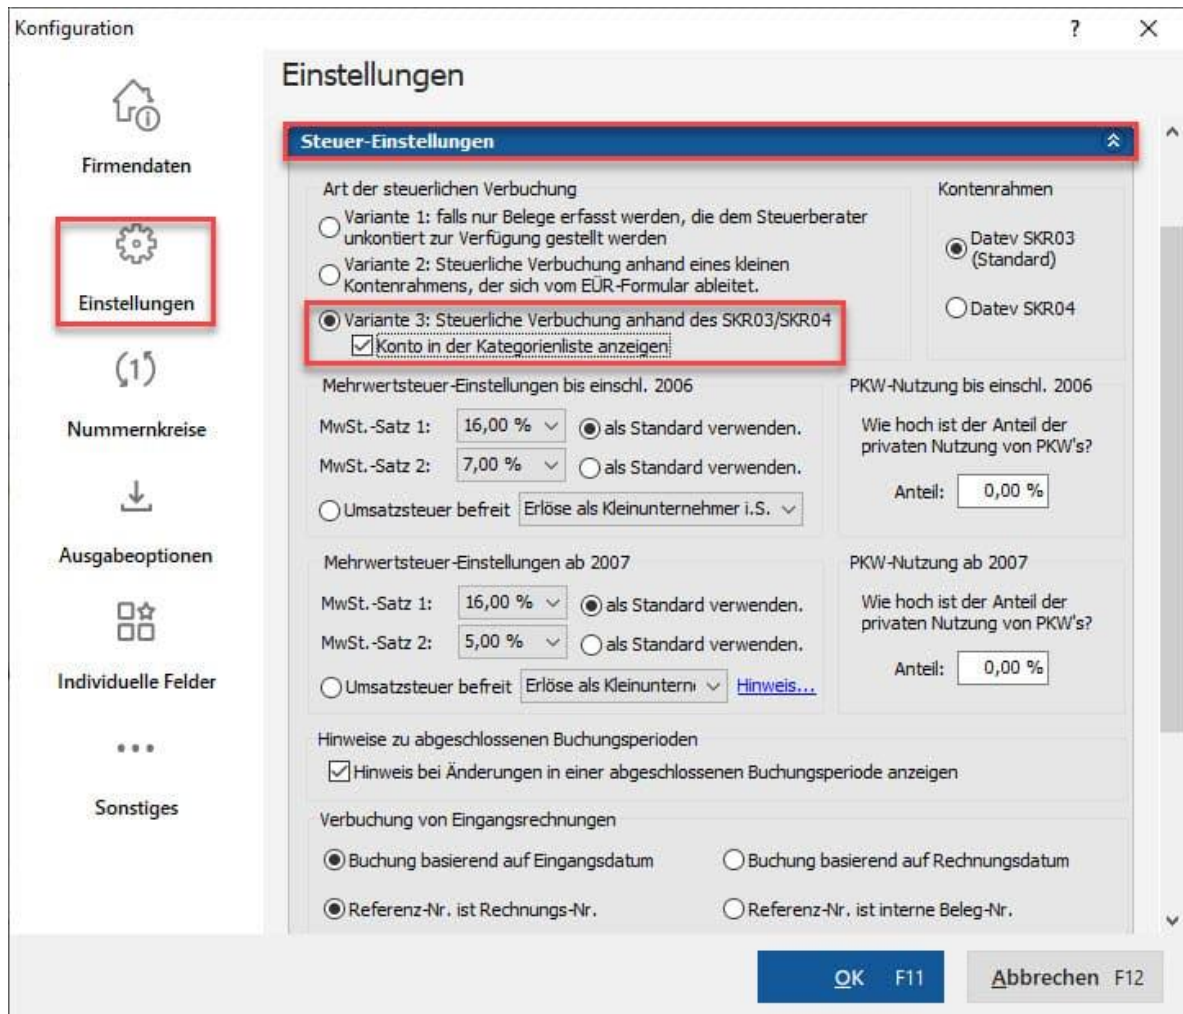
Konfiguration

? ×

Firmendaten

Einstellungen

Nummernkreise

Ausgabeoptionen

Individuelle Felder

•••

Sonstiges

Einstellungen

Steuer-Einstellungen

Art der steuerlichen Verbuchung

Variante 1: falls nur Belege erfasst werden, die dem Steuerberater unkontiert zur Verfügung gestellt werden

Variante 2: Steuerliche Verbuchung anhand eines kleinen Kontenrahmens, der sich vom EÜR-Formular ableitet.

Variante 3: Steuerliche Verbuchung anhand des SKR03/SKR04

Konto in der Kategorienliste anzeigen

Kontenrahmen

Datev SKR03 (Standard)

Datev SKR04

Mehrwertsteuer-Einstellungen bis einschl. 2006

MwSt.-Satz 1: 16,00 % als Standard verwenden.

MwSt.-Satz 2: 7,00 % als Standard verwenden.

Umsatzsteuer befreit Erlöse als Kleinunternehmer i.S.

PKW-Nutzung bis einschl. 2006

Wie hoch ist der Anteil der privaten Nutzung von PKW's?

Anteil: 0,00 %

Mehrwertsteuer-Einstellungen ab 2007

MwSt.-Satz 1: 16,00 % als Standard verwenden.

MwSt.-Satz 2: 5,00 % als Standard verwenden.

Umsatzsteuer befreit Erlöse als Kleinuntern Hinweis...

PKW-Nutzung ab 2007

Wie hoch ist der Anteil der privaten Nutzung von PKW's?

Anteil: 0,00 %

Hinweise zu abgeschlossenen Buchungsperioden

Hinweis bei Änderungen in einer abgeschlossenen Buchungsperiode anzeigen

Verbuchung von Eingangsrechnungen

Buchung basierend auf Eingangsdatum

Buchung basierend auf Rechnungsdatum

Referenz-Nr. ist Rechnungs-Nr.

Referenz-Nr. ist interne Beleg-Nr.

OK F11

Abbrechen F12